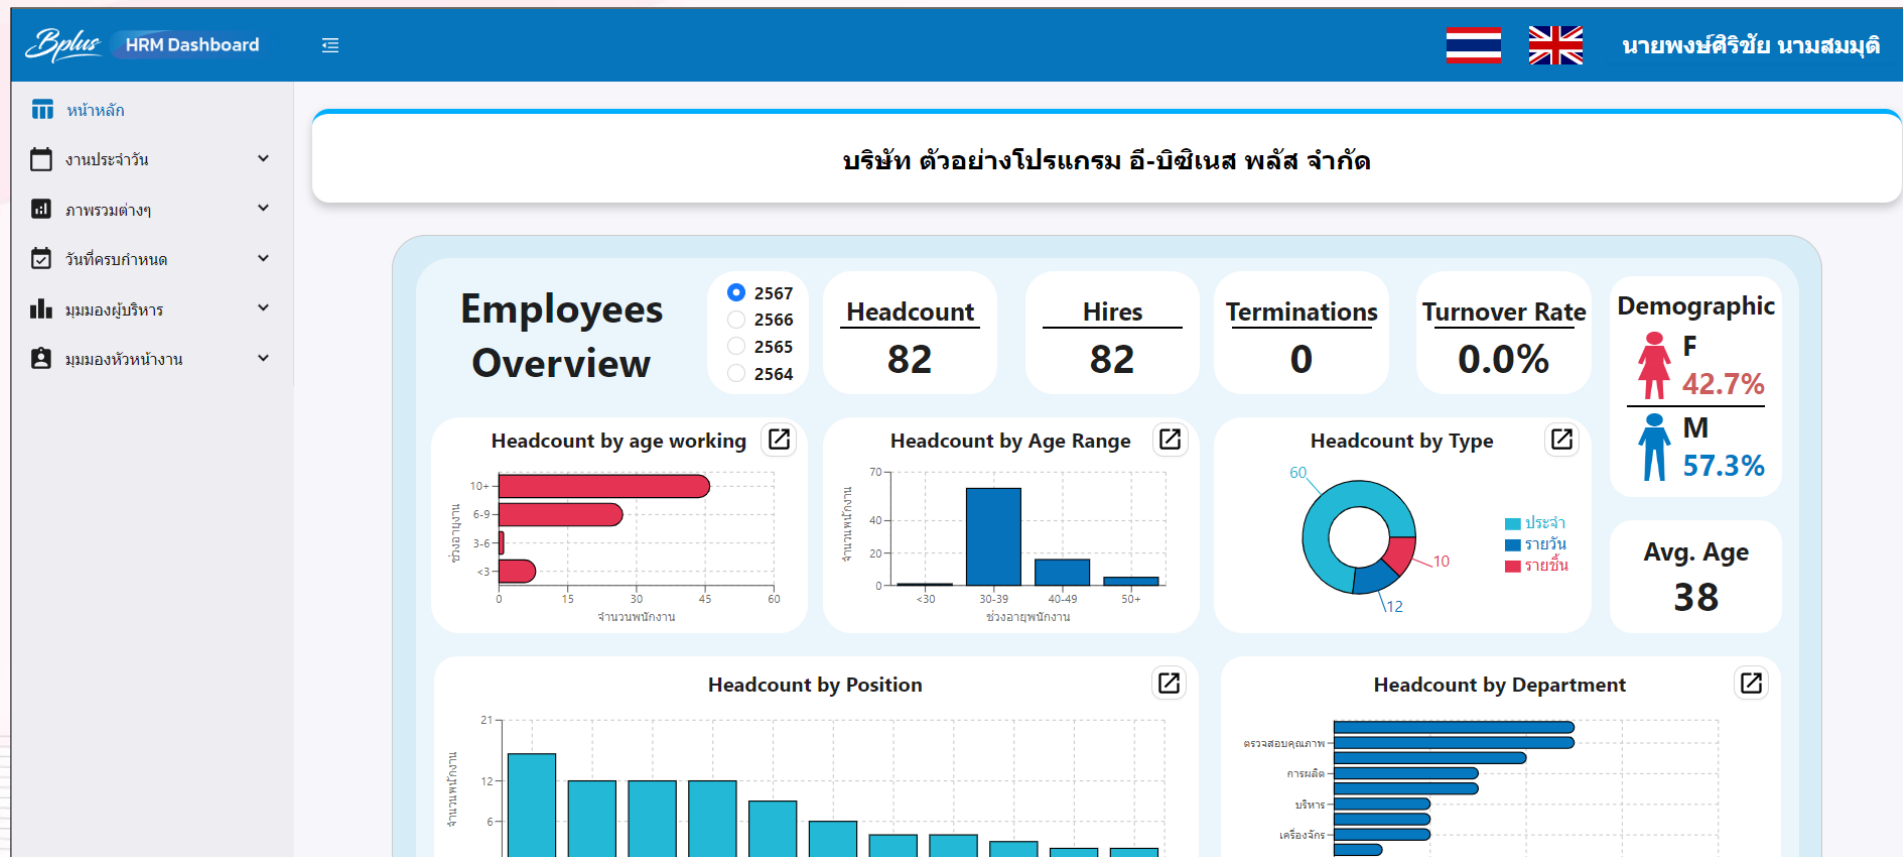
Bplus HRM Dashboard

นายพงษ์ศิริชัย นามสมมุติ

หน้าหลัก
งานประจำวัน
ภาพรวมต่างๆ
วันที่ครบกำหนด
มุมมองผู้บริหาร
มุมมองหัวหน้างาน

บริษัท ตัวอย่างโปรแกรม อี-บิซิเนส พลัส จำกัด

Employees Overview

2567
2566
2565
2564

Headcount
82

Hires
82

Terminations
0

Turnover Rate
0.0%

Demographic
F
42.7%
M
57.3%

Headcount by age working
10+
6-9
3-6
<3
ช่วงอายุงาน
0 15 30 45 60
จำนวนพนักงาน

Headcount by Age Range
70
40
20
0
จำนวนพนักงาน
<30 30-39 40-49 50+
ช่วงอายุพนักงาน

Headcount by Type
60
10
12
ประจำ
รายวัน
รายชิ้น

Avg. Age
38

Headcount by Position
21
12
6
จำนวนพนักงาน

Headcount by Department
ตรวจสอบคุณภาพ
การผลิต
บริหาร
เครื่องจักร